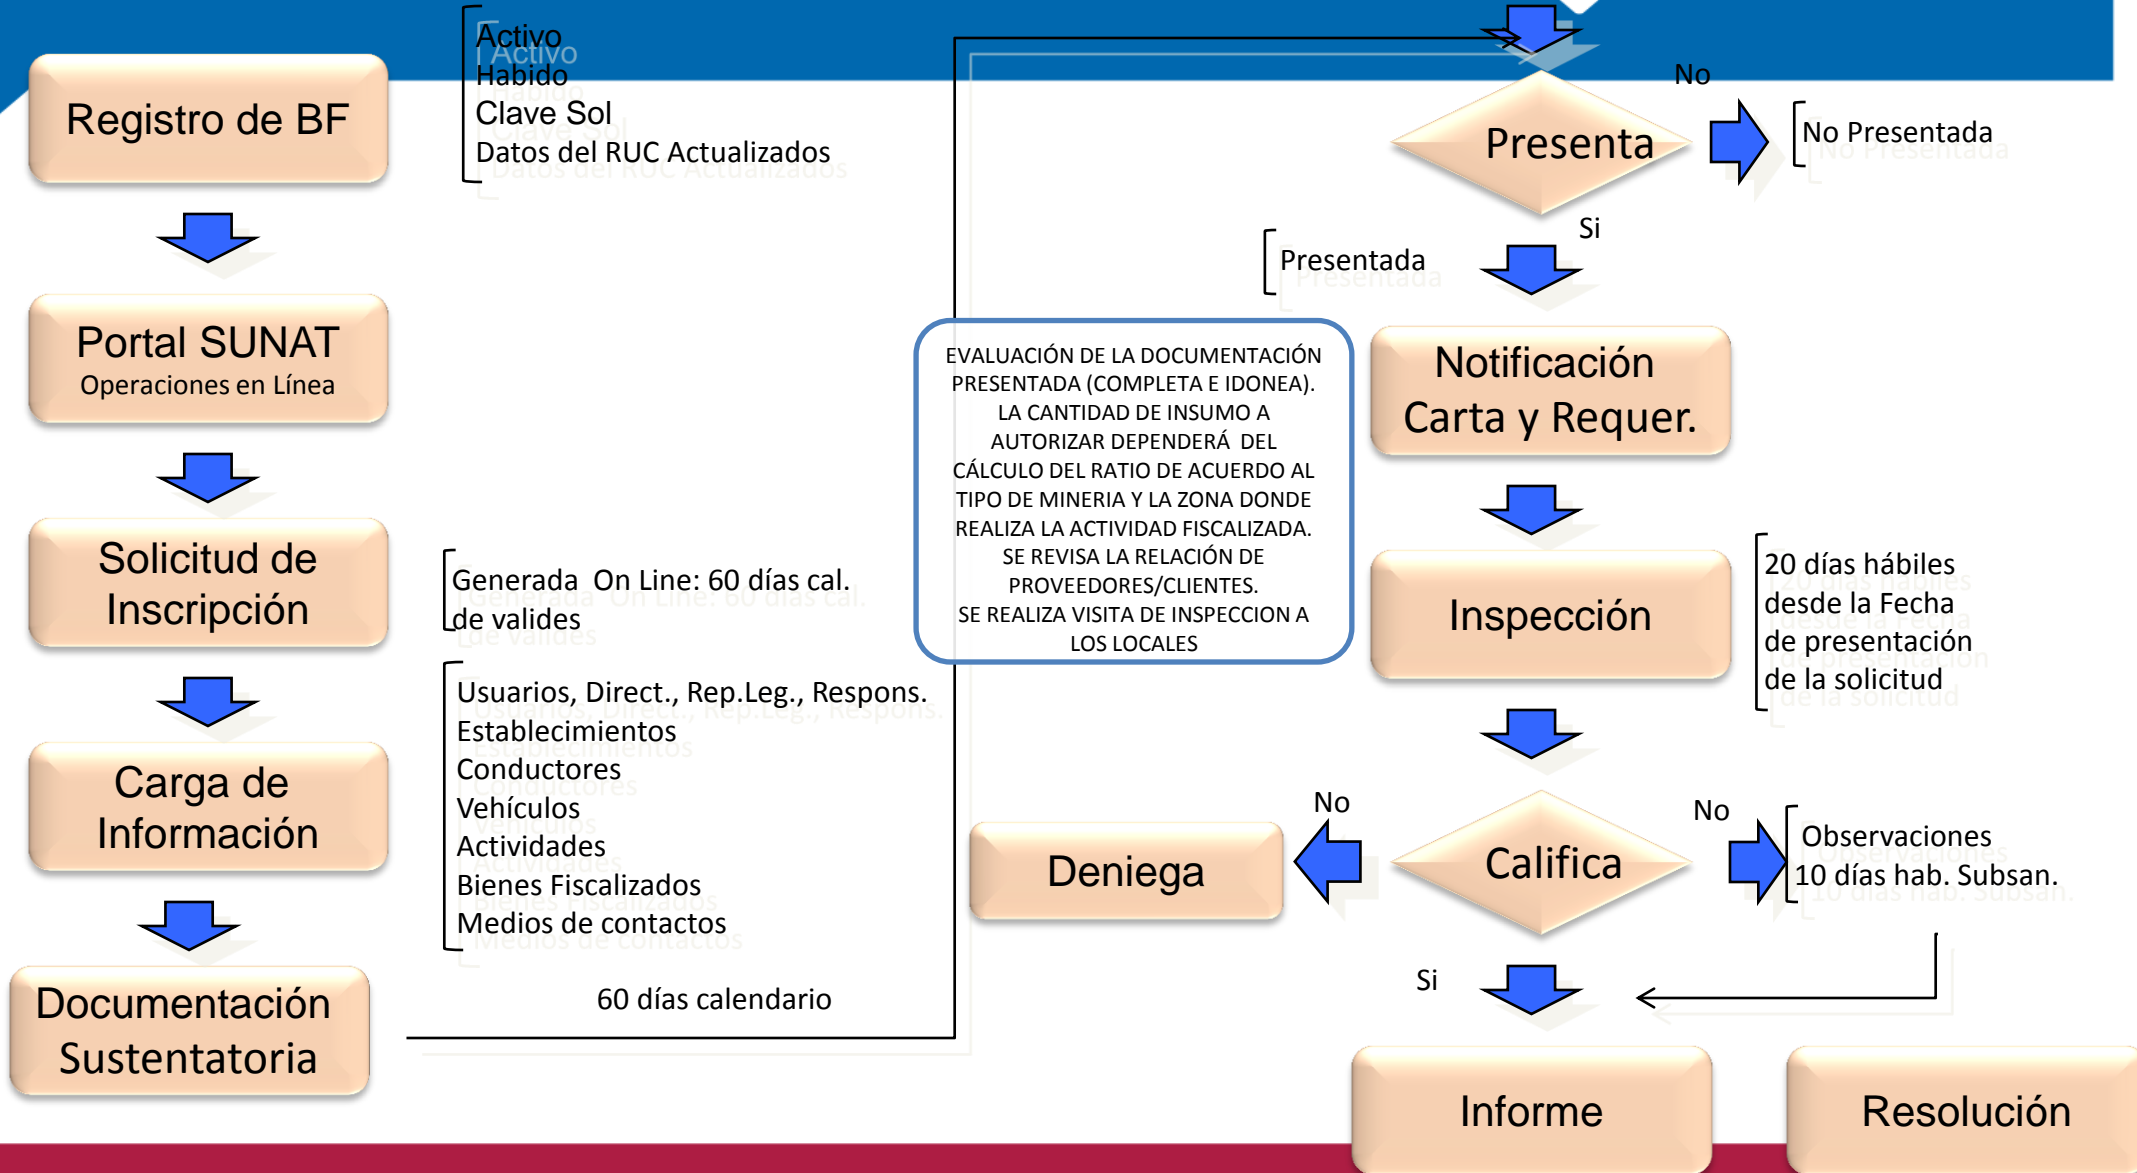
Registro de BF

Activo
Habido
Clave Sol
Datos del RUC Actualizados

Portal SUNAT
Operaciones en Línea

Solicitud de Inscripción

Generada On Line: 60 días cal. de valides

Carga de Información

Usuarios, Direct., Rep.Leg., Respons.
Establecimientos
Conductores
Vehículos
Actividades
Bienes Fiscalizados
Medios de contactos

Documentación Sustentatoria

60 días calendario

EVALUACIÓN DE LA DOCUMENTACIÓN PRESENTADA (COMPLETA E IDONEA). LA CANTIDAD DE INSUMO A AUTORIZAR DEPENDERÁ DEL CÁLCULO DEL RATIO DE ACUERDO AL TIPO DE MINERIA Y LA ZONA DONDE REALIZA LA ACTIVIDAD FISCALIZADA. SE REVISA LA RELACIÓN DE PROVEEDORES/CLIENTES. SE REALIZA VISITA DE INSPECCION A LOS LOCALES

No

Presenta

No Presentada

Si

Presentada

Notificación Carta y Requer.

Inspección

20 días hábiles desde la Fecha de presentación de la solicitud

No

Deniega

Califica

No

Observaciones
10 días hab. Subsan.

Si

Informe

Resolución